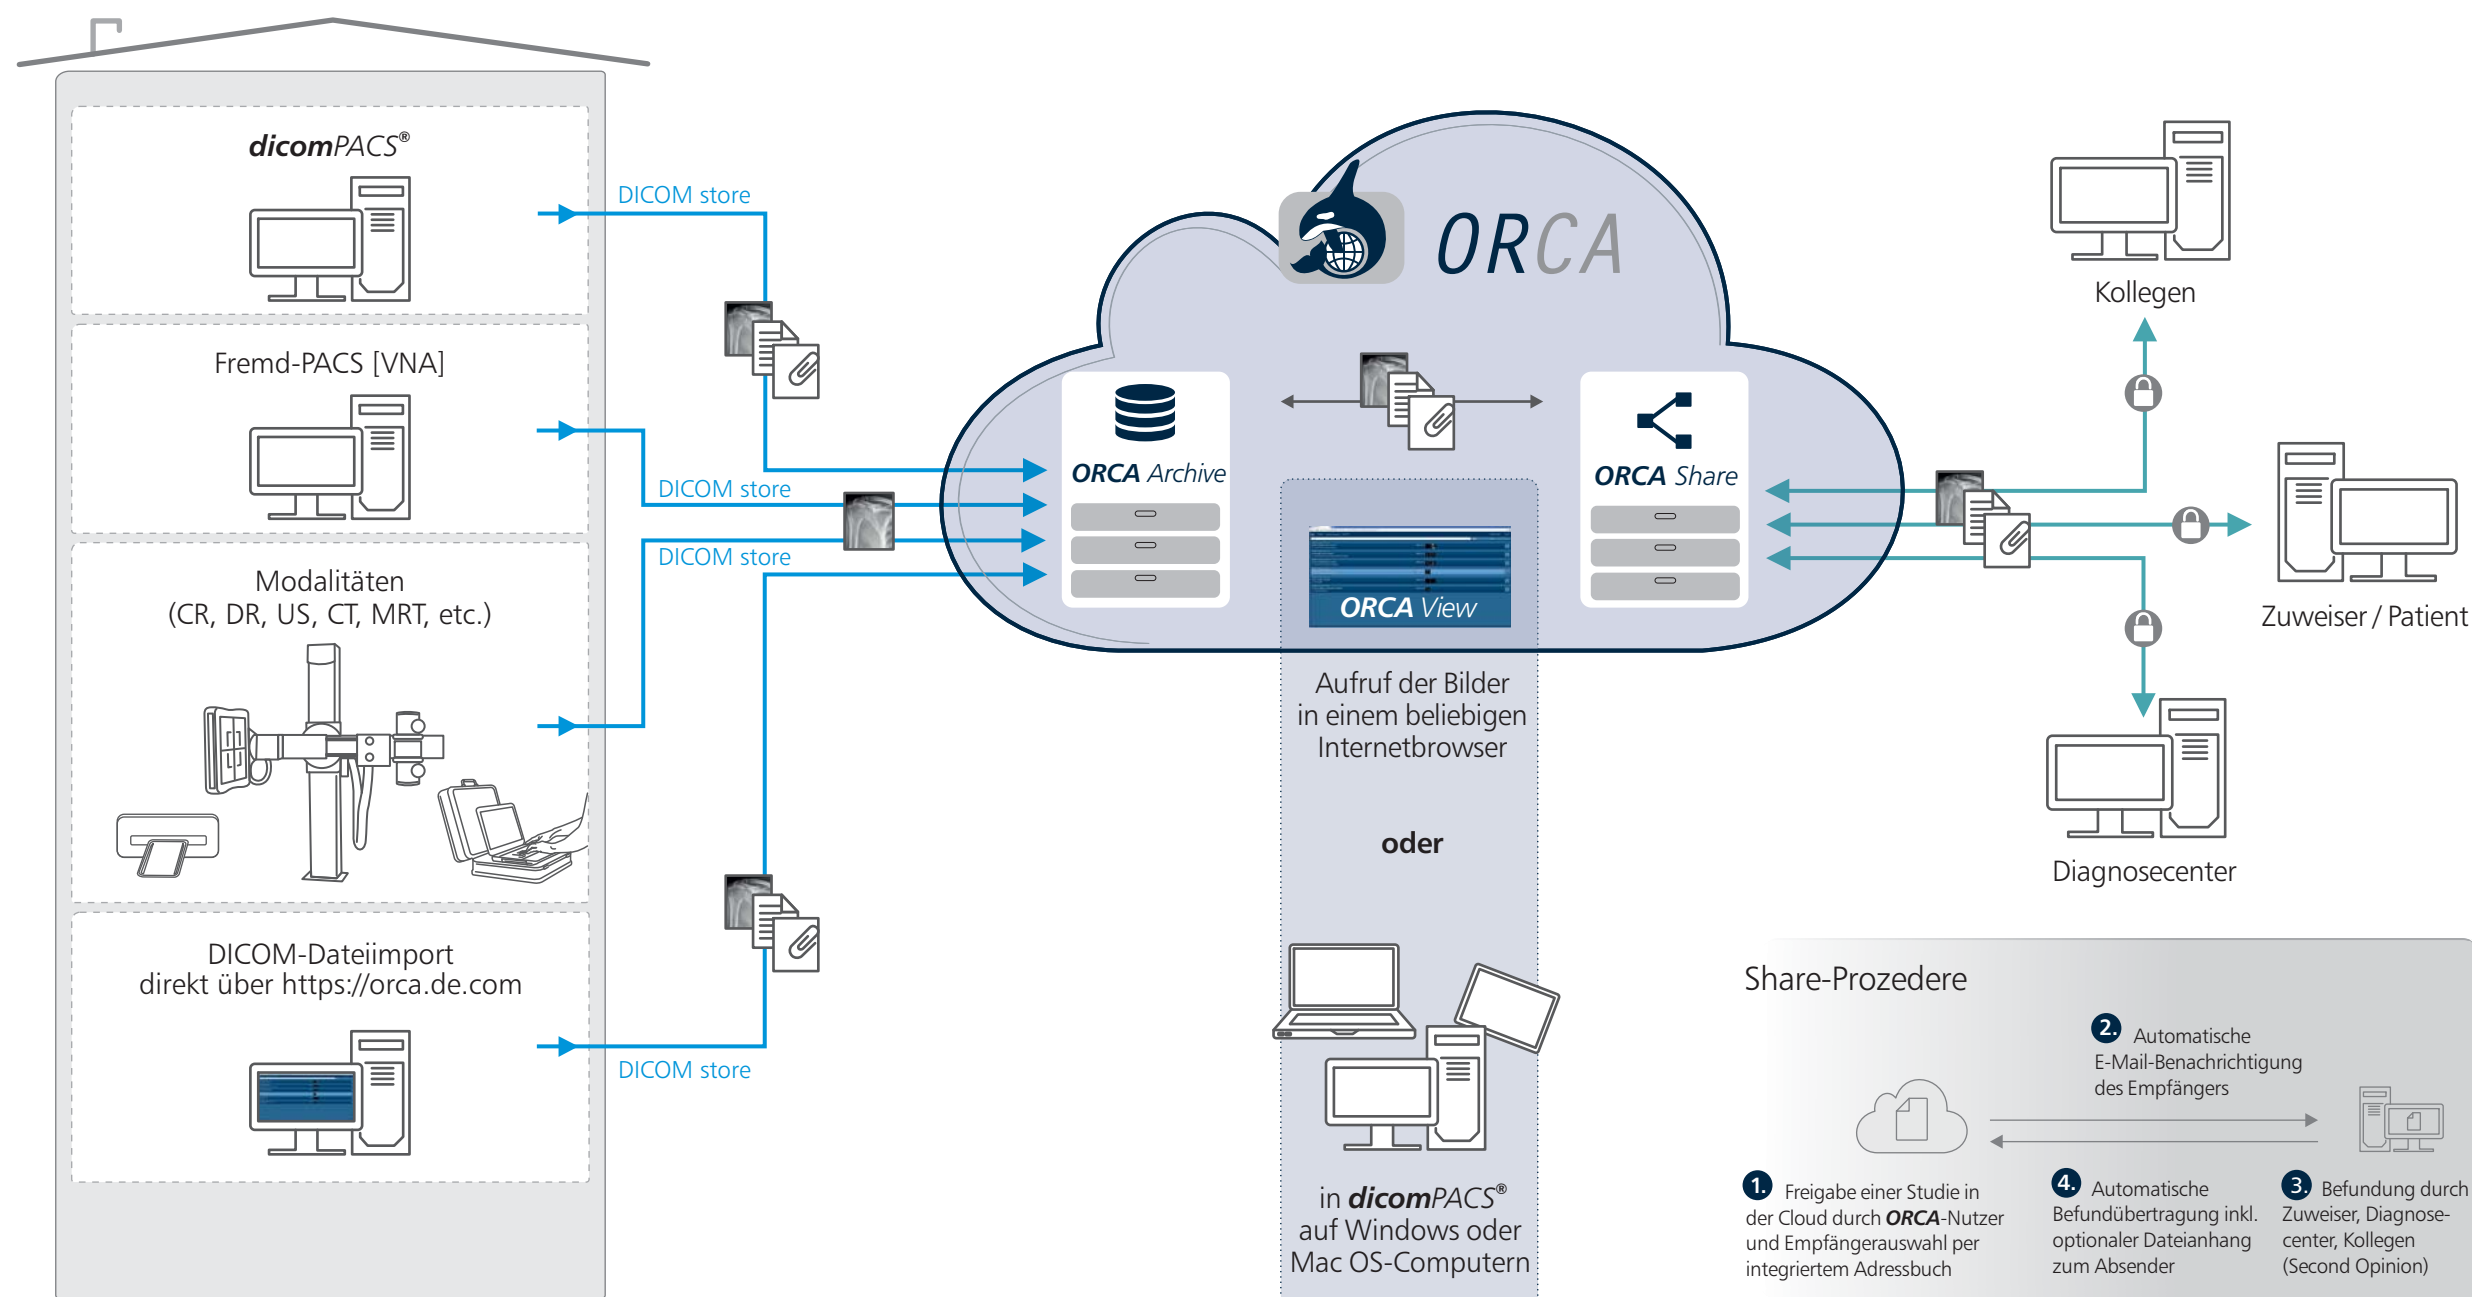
dicomPACS®

Fremd-PACS [VNA]

Modalitäten
(CR, DR, US, CT, MRT, etc.)

DICOM-Dateiimport
direkt über https://orca.de.com

DICOM store

DICOM store

DICOM store

DICOM store

ORCA

ORCA Archive

ORCA Share

ORCA View

Aufruf der Bilder in einem beliebigen Internetbrowser

oder

in dicomPACS® auf Windows oder Mac OS-Computern

Kollegen

Zuweiser / Patient

Diagnosecenter

Share-Prozedere

2. Automatische E-Mail-Benachrichtigung des Empfängers

1. Freigabe einer Studie in der Cloud durch ORCA-Nutzer und Empfängerauswahl per integriertem Adressbuch

4. Automatische Befundübertragung inkl. optionaler Dateianhang zum Absender

3. Befundung durch Zuweiser, Diagnose-center, Kollegen (Second Opinion)